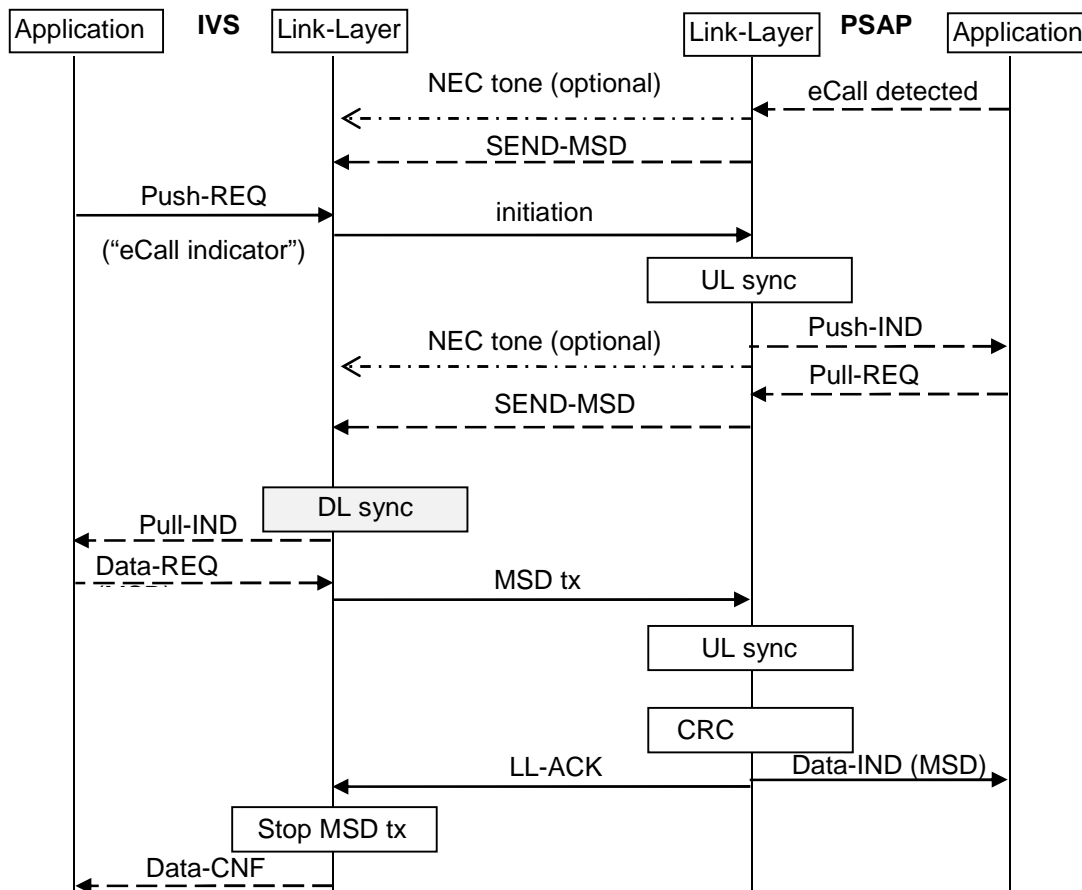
Application
IVS
Link-Layer
Link-Layer
PSAP
Application

NEC tone (optional)
eCall detected
SEND-MSD
Push-REQ
initiation
("eCall indicator")
UL sync
Push-IND
NEC tone (optional)
Pull-REQ
SEND-MSD
DL sync
Pull-IND
Data-REQ
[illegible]
MSD tx
UL sync
CRC
LL-ACK
Data-IND (MSD)
Stop MSD tx
Data-CNF